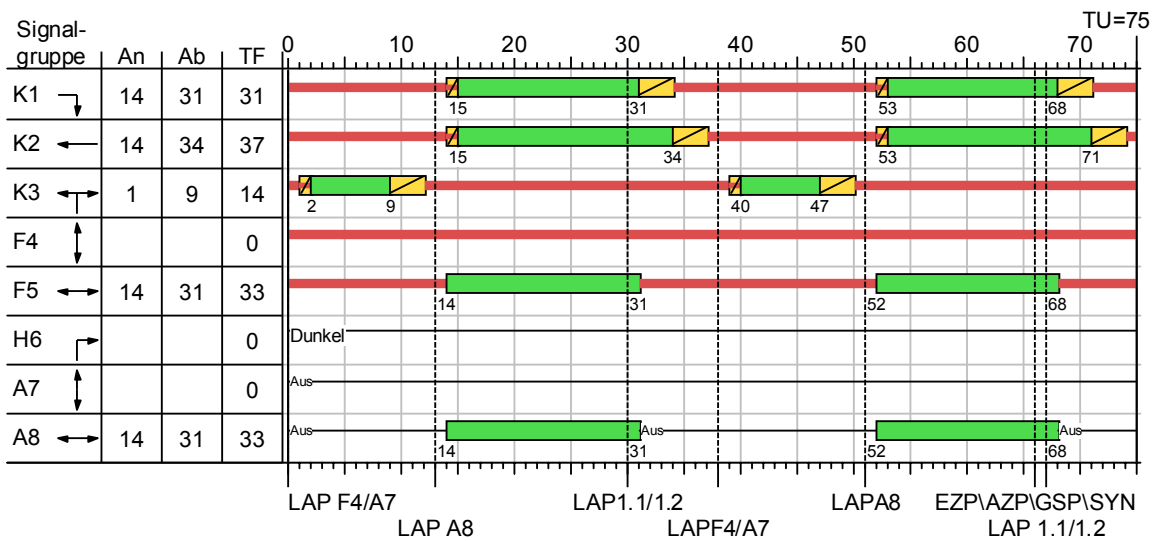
TU=75

| Signalgruppe | An | Ab | TF |
|---|---|---|---|
| K1 | 14 | 31 | 31 |
| K2 | 14 | 34 | 37 |
| K3 | 1 | 9 | 14 |
| F4 | | | 0 |
| F5 | 14 | 31 | 33 |
| H6 | | | 0 |
| A7 | | | 0 |
| A8 | 14 | 31 | 33 |

0 10 20 30 40 50 60 70

15 31 53 68
15 34 53 71
2 9 40 47
14 31 52 68
Dunkel
Aus
Aus Aus Aus
14 31 52 68

LAP F4/A7
LAP A8
LAP1.1/1.2
LAPF4/A7
LAPA8
EZP\AZP\GSP\SYN
LAP 1.1/1.2